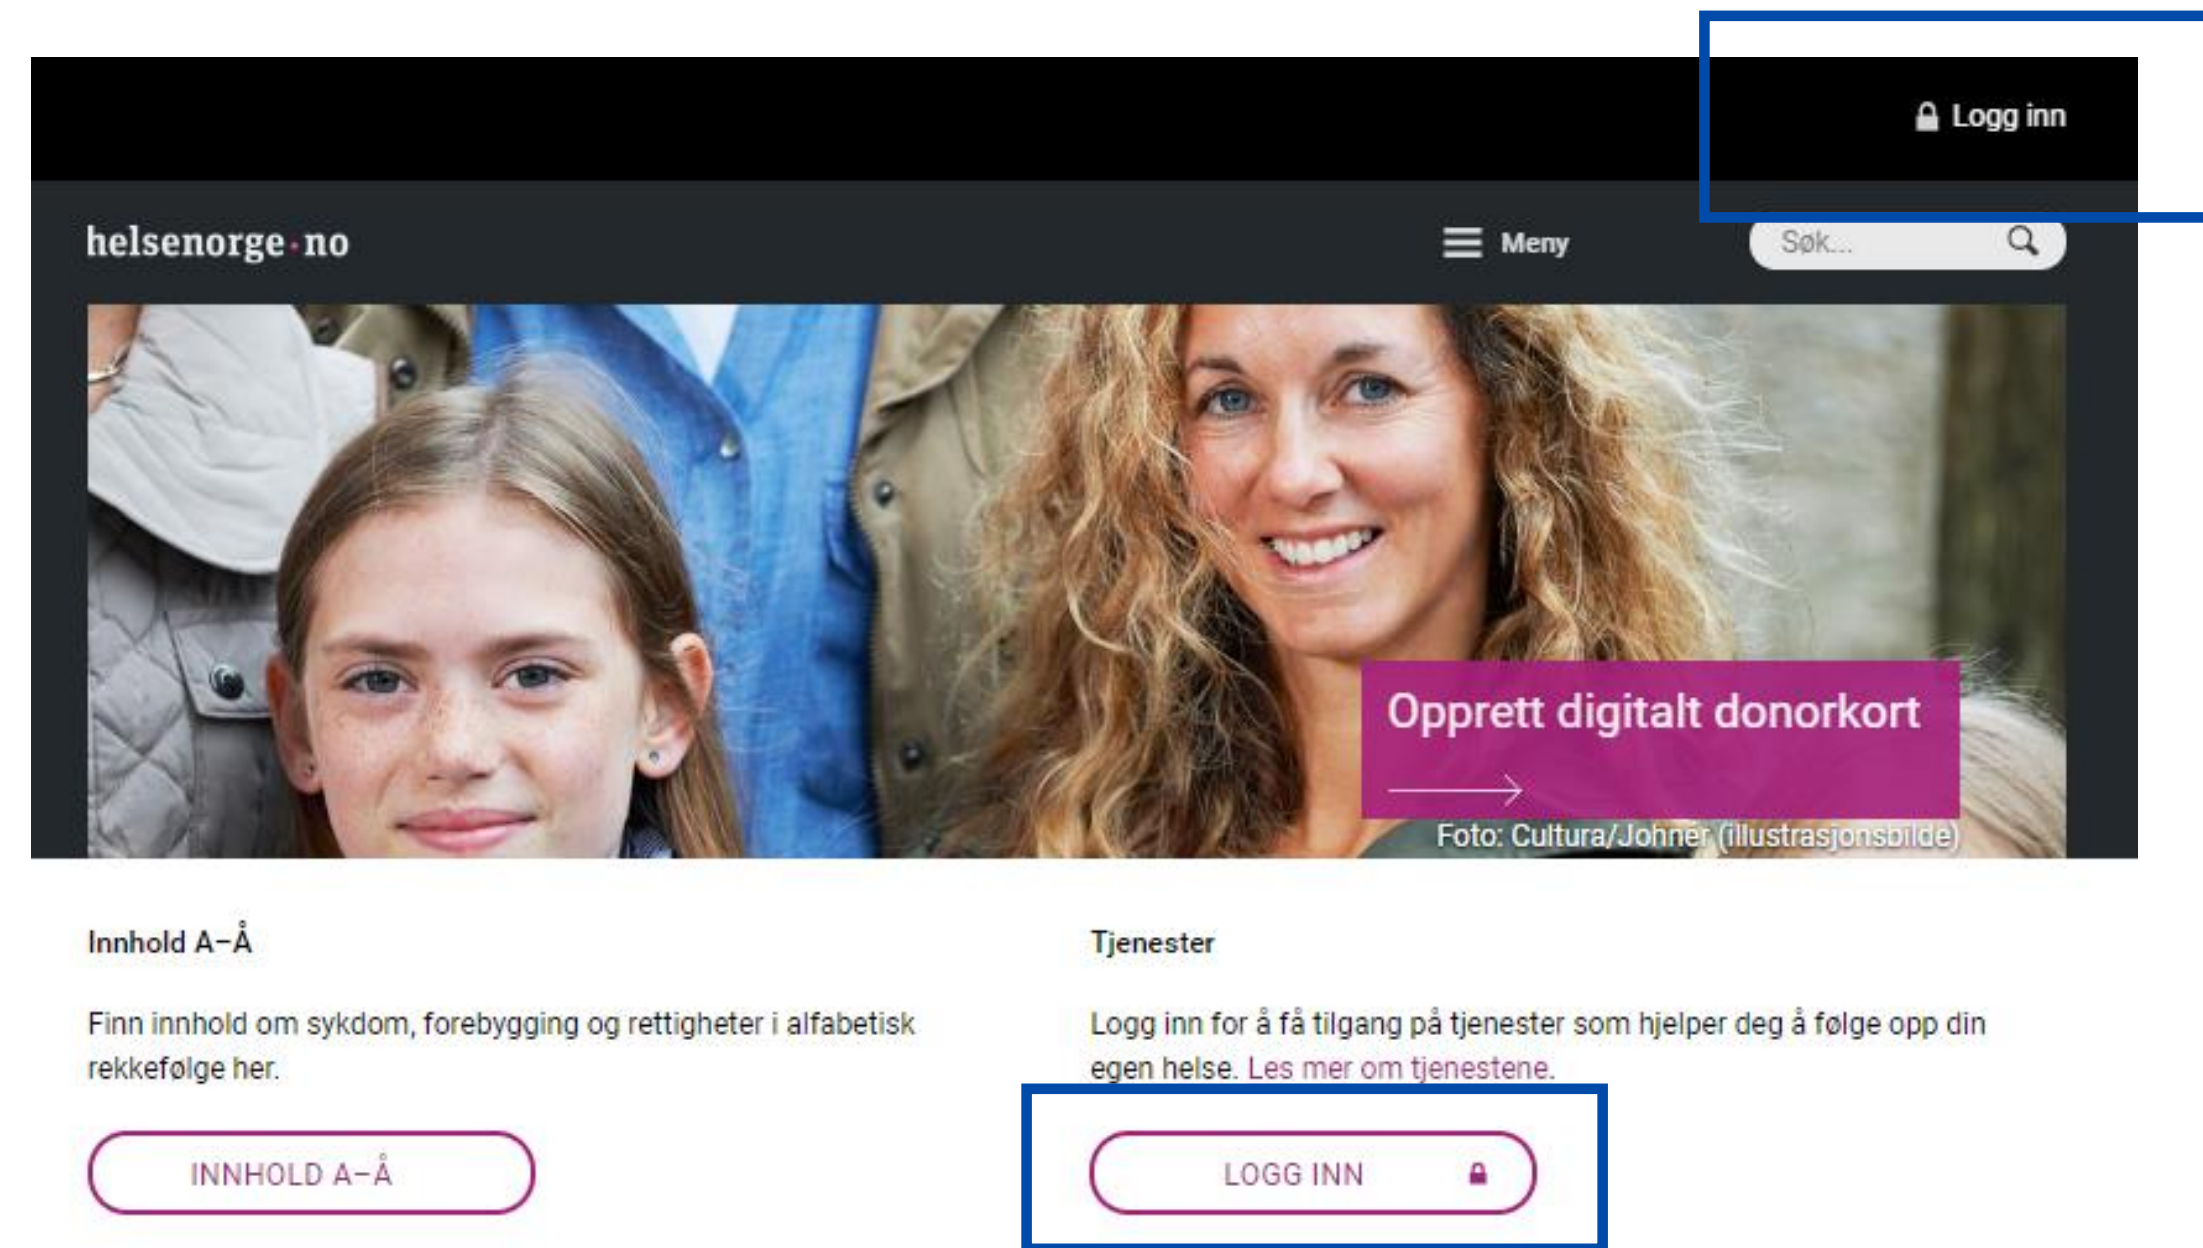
Logg inn

helsenorge·no

Meny

Søk...

Opprett digitalt donorkort

Foto: Cultura/Johner (illustrasjonsbilde)

Innhold A–Å

Finn innhold om sykdom, forebygging og rettigheter i alfabetisk rekkefølge her.

INNHOLD A–Å

Tjenester

Logg inn for å få tilgang på tjenester som hjelper deg å følge opp din egen helse. Les mer om tjenestene.

LOGG INN